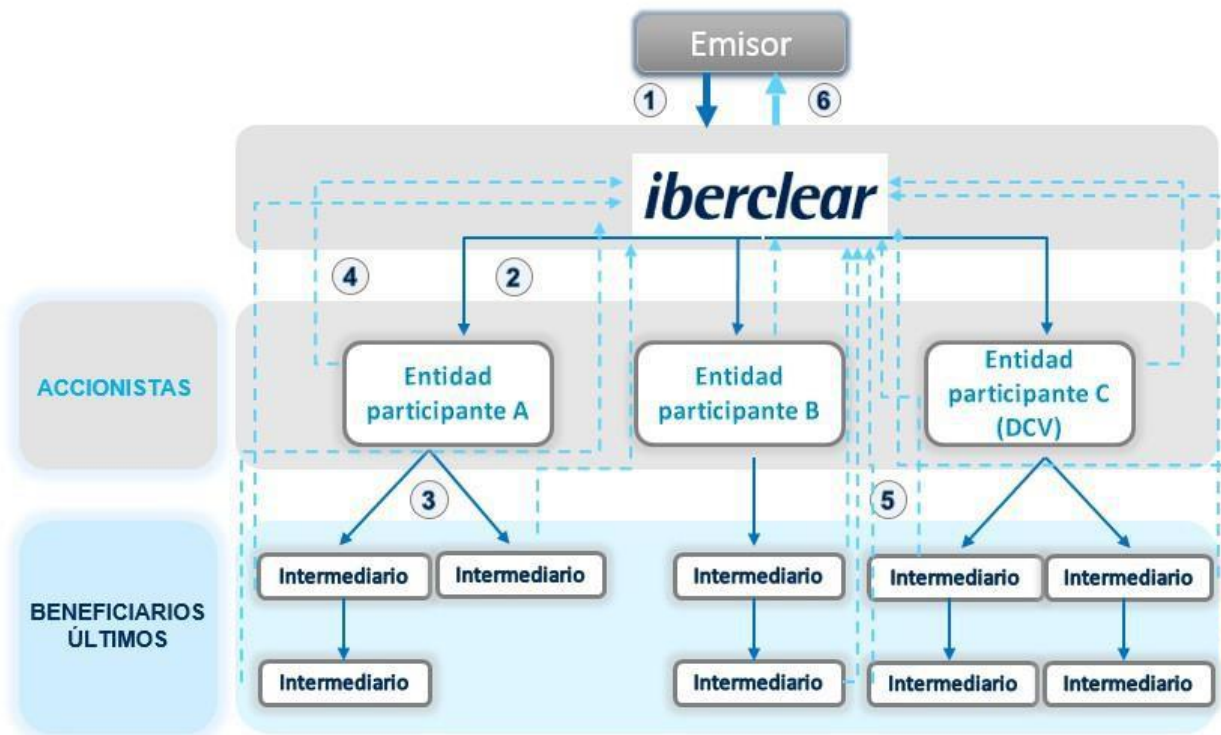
Emisor

1

6

iberclear

4

2

ACCIONISTAS

Entidad participante A

Entidad participante B

Entidad participante C (DCV)

3

5

BENEFICIARIOS ÚLTIMOS

Intermediario

Intermediario

Intermediario

Intermediario

Intermediario

Intermediario

Intermediario

Intermediario

Intermediario